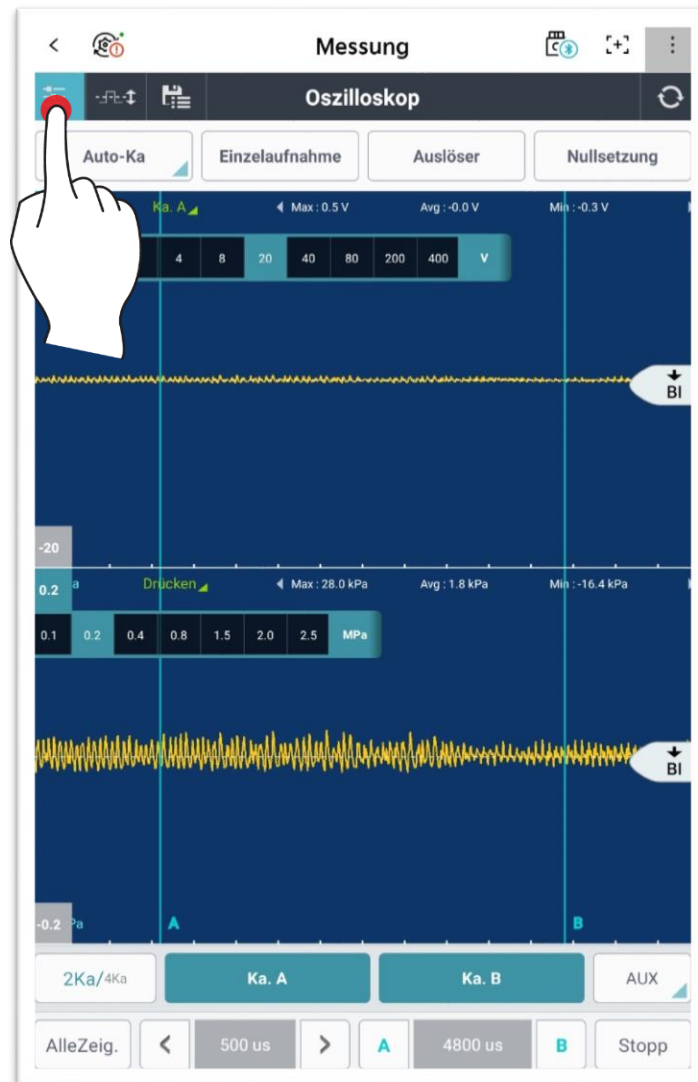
Messung

Oszilloskop

Auto-Ka

Einzelaufnahme

Auslöser

Nullsetzung

Ka. A

Max : 0.5 V

Avg : -0.0 V

Min : -0.3 V

| 4 | 8 | 20 | 40 | 80 | 200 | 400 | V |
|---|---|---|---|---|---|---|---|

BI

-20

0.2

Drücken

Max : 28.0 kPa

Avg : 1.8 kPa

Min : -16.4 kPa

| 0.1 | 0.2 | 0.4 | 0.8 | 1.5 | 2.0 | 2.5 | MPa |
|---|---|---|---|---|---|---|---|

BI

-0.2

A

B

2Ka/4Ka

Ka. A

Ka. B

AUX

AlleZeig.

<

500 us

>

A

4800 us

B

Stopp